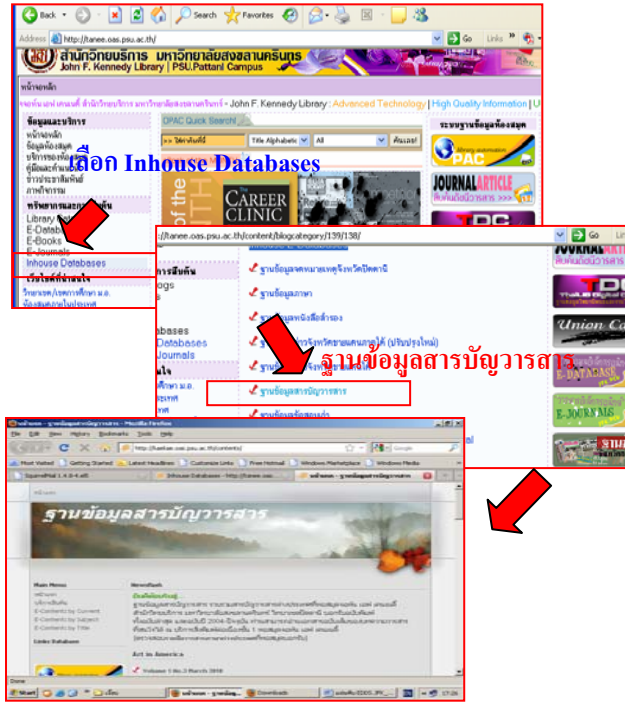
Back Search Favorites

Address http://tanee.oas.psu.ac.th/ Go Links

สำนักวิทยบริการ มหาวิทยาลัยสงขลานครินทร์
John F. Kennedy Library | PSU.Pattani Campus

หน้าแรก

จอห์น เอฟ. เคนเนดี้ สำนักวิทยบริการ มหาวิทยาลัยสงขลานครินทร์ • John F. Kennedy Library : Advanced Technology | High Quality Information | U

ข้อมูลและบริการ
หน้าแรก
ข้อมูลห้องสมุด
บริการห้องสมุด
คู่มือและคำแนะนำ
ข่าวประชาสัมพันธ์
ภาพกิจกรรม

ทรัพยากรและฐานข้อมูล
Library Catalog
E-Databases
E-Books
E-Journals
Inhouse Databases

OPAC Quick Search
Title Alphabetic All ค้นเลย!

เลือก Inhouse Databases

THE CAREER CLINIC

ระบบฐานข้อมูลห้องสมุด
OPAC
JOURNAL ARTICLE ค้นหาบทความวารสาร
TDC

://tanee.oas.psu.ac.th/content/blogcategory/139/138/ Go

ฐานข้อมูลจดหมายเหตุจังหวัดปัตตานี
ฐานข้อมูลภาษา
ฐานข้อมูลหนังสือตำรอง
ฐานข้อมูลสารบัญวารสาร

ฐานข้อมูลสารบัญวารสาร

Union Ca
E-DATABASE
E-JOURNALS

หน้าแรก - ฐานข้อมูลสารบัญวารสาร - Mozilla Firefox
File Edit View History Bookmarks Tools Help
http://tanee.oas.psu.ac.th/contents/
Most Visited Getting Started Latest Headlines Customize Links Free Hotmail Windows Marketplace Windows Media

ฐานข้อมูลสารบัญวารสาร

Main Menu
Newsflash
Art in America
Volume 1 No.3 March 2010

Done
Start